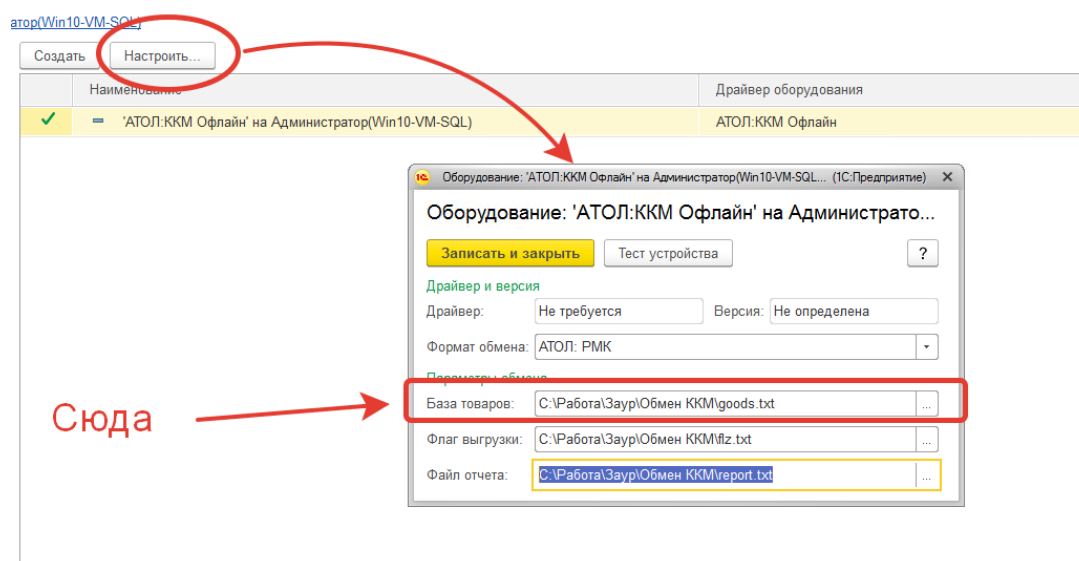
атор(Win10-VM-SQL)

Создать Настроить...

| | Наименование | Драйвер оборудования |
|---|---|---|
| ✓ | 'АТОЛ:ККМ Офлайн' на Администратор(Win10-VM-SQL) | АТОЛ:ККМ Офлайн |

1С Оборудование: 'АТОЛ:ККМ Офлайн' на Администратор(Win10-VM-SQL... (1С:Предприятие) ✕

Оборудование: 'АТОЛ:ККМ Офлайн' на Администрато...

Записать и закрыть Тест устройства ?

Драйвер и версия

Драйвер: Не требуется Версия: Не определена

Формат обмена: АТОЛ: РМК

Параметры обмена

База товаров: C:\Работа\Заур\Обмен ККМ\goods.txt ...

Флаг выгрузки: C:\Работа\Заур\Обмен ККМ\flz.txt ...

Файл отчета: C:\Работа\Заур\Обмен ККМ\report.txt ...

Сюда